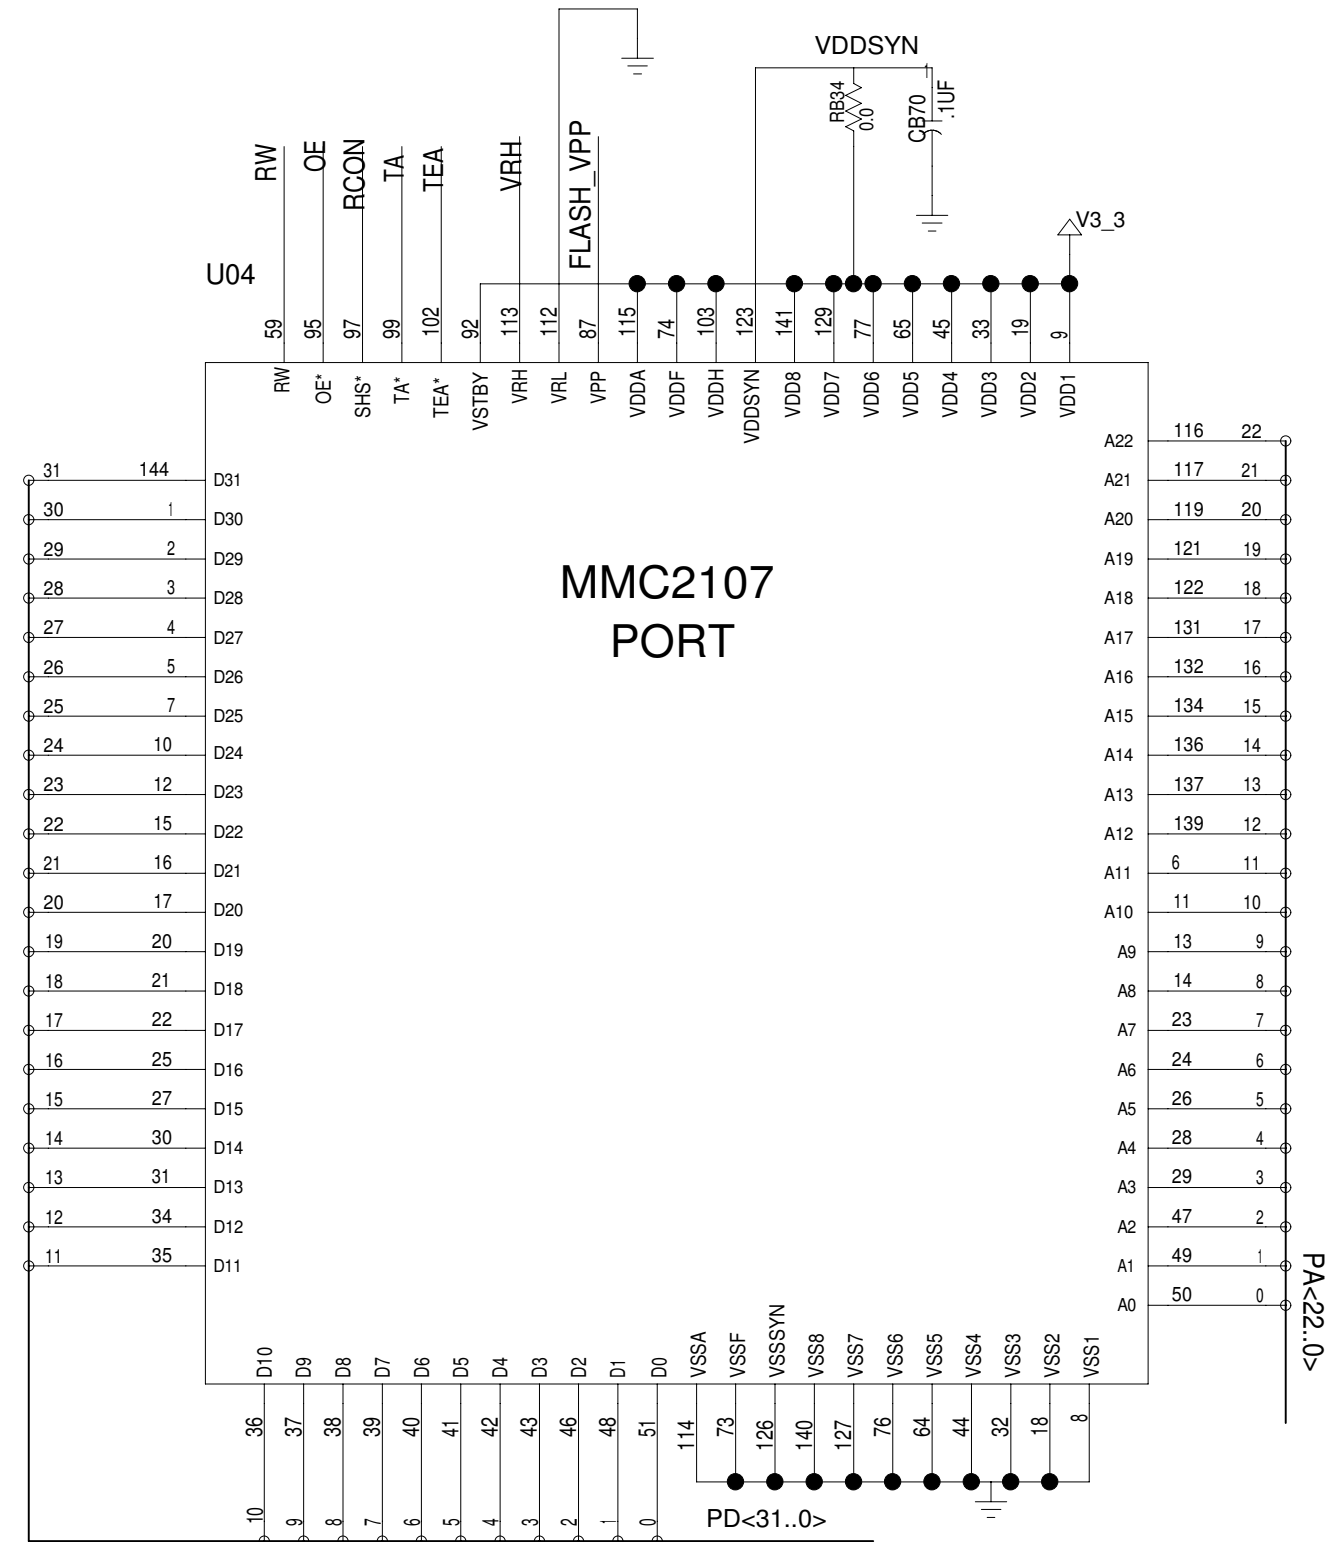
VDDSYN
RB34
0.0
CB70
.1UF
RW
OE
RCON
TA
TEA
VRH
FLASH_VPP
V3_3
U04
59 95 97 99 102 92 113 112 87 115 74 103 123 141 129 77 65 45 33 19 9
RW OE* SHS* TA* TEA* VSTBY VRH VRL VPP VDDA VDDF VDDH VDDSYN VDD8 VDD7 VDD6 VDD5 VDD4 VDD3 VDD2 VDD1

MMC2107
PORT

| | | | |
|---|---|---|---|
| 31 | 144 | D31 | |
| 30 | 1 | D30 | |
| 29 | 2 | D29 | |
| 28 | 3 | D28 | |
| 27 | 4 | D27 | |
| 26 | 5 | D26 | |
| 25 | 7 | D25 | |
| 24 | 10 | D24 | |
| 23 | 12 | D23 | |
| 22 | 15 | D22 | |
| 21 | 16 | D21 | |
| 20 | 17 | D20 | |
| 19 | 20 | D19 | |
| 18 | 21 | D18 | |
| 17 | 22 | D17 | |
| 16 | 25 | D16 | |
| 15 | 27 | D15 | |
| 14 | 30 | D14 | |
| 13 | 31 | D13 | |
| 12 | 34 | D12 | |
| 11 | 35 | D11 | |

| | | |
|---|---|---|
| A22 | 116 | 22 |
| A21 | 117 | 21 |
| A20 | 119 | 20 |
| A19 | 121 | 19 |
| A18 | 122 | 18 |
| A17 | 131 | 17 |
| A16 | 132 | 16 |
| A15 | 134 | 15 |
| A14 | 136 | 14 |
| A13 | 137 | 13 |
| A12 | 139 | 12 |
| A11 | 6 | 11 |
| A10 | 11 | 10 |
| A9 | 13 | 9 |
| A8 | 14 | 8 |
| A7 | 23 | 7 |
| A6 | 24 | 6 |
| A5 | 26 | 5 |
| A4 | 28 | 4 |
| A3 | 29 | 3 |
| A2 | 47 | 2 |
| A1 | 49 | 1 |
| A0 | 50 | 0 |

PA<22..0>

D10 D9 D8 D7 D6 D5 D4 D3 D2 D1 D0 VSSA VSSF VSSSYN VSS8 VSS7 VSS6 VSS5 VSS4 VSS3 VSS2 VSS1
36 37 38 39 40 41 42 43 46 48 51 114 73 126 140 127 76 64 44 32 18 8
10 9 8 7 6 5 4 3 2 1 0
PD<31..0>